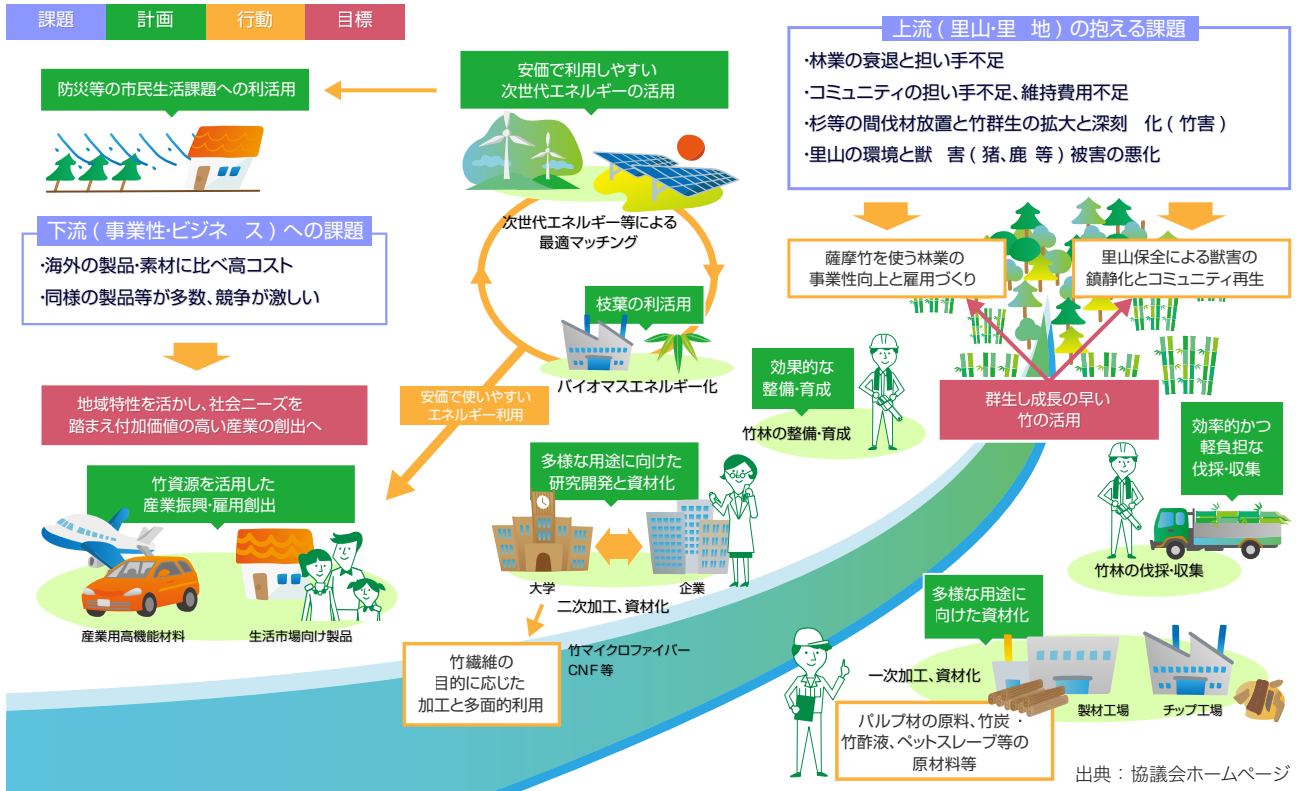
課題 計画 行動 目標

防災等の市民生活課題への利活用

安価で利用しやすい次世代エネルギーの活用

上流（里山·里　地）の抱える課題
·林業の衰退と担い手不足
·コミュニティの担い手不足、維持費用不足
·杉等の間伐材放置と竹群生の拡大と深刻　化（竹害）
·里山の環境と獣　害（猪、鹿　等）被害の悪化

下流（事業性·ビジネ　ス）への課題
·海外の製品·素材に比べ高コスト
·同様の製品等が多数、競争が激しい

次世代エネルギー等による最適マッチング

薩摩竹を使う林業の事業性向上と雇用づくり

里山保全による獣害の鎮静化とコミュニティ再生

枝葉の利活用

バイオマスエネルギー化

効果的な整備·育成

群生し成長の早い竹の活用

地域特性を活かし、社会ニーズを踏まえ付加価値の高い産業の創出へ

安価で使いやすいエネルギー利用

竹林の整備·育成

効率的かつ軽負担な伐採·収集

竹資源を活用した産業振興·雇用創出

多様な用途に向けた研究開発と資材化

竹林の伐採·収集

大学

企業

二次加工、資材化

産業用高機能材料

生活市場向け製品

竹マイクロファイバー CNF等

多様な用途に向けた資材化

竹繊維の目的に応じた加工と多面的利用

一次加工、資材化

製材工場

チップ工場

パルプ材の原料、竹炭・竹酢液、ペットスレーブ等の原材料等

出典：協議会ホームページ